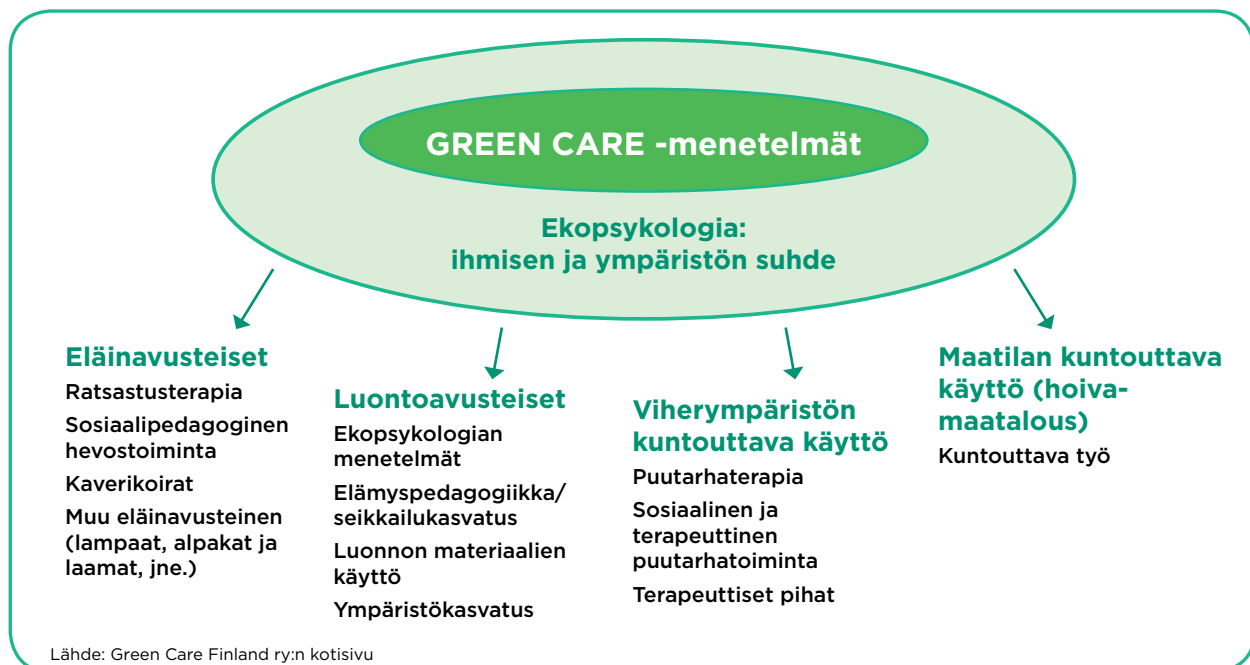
GREEN CARE -menetelmät

Ekopsykologia: ihmisen ja ympäristön suhde

Eläinavusteiset

Ratsastusterapia

Sosiaalipedagoginen hevostoiminta

Kaverikoirat

Muu eläinavusteinen (lampaat, alpakat ja laamat, jne.)

Luontoavusteiset

Ekopsykologian menetelmät

Elämyspedagogiikka/ seikkailukasvatus

Luonnon materiaalien käyttö

Ympäristökasvatus

Viherympäristön kuntouttava käyttö

Puutarhaterapia

Sosiaalinen ja terapeuttinen puutarhatoiminta

Terapeuttiset pihat

Maatilan kuntouttava käyttö (hoivamaatalous)

Kuntouttava työ

Lähde: Green Care Finland ry:n kotisivu